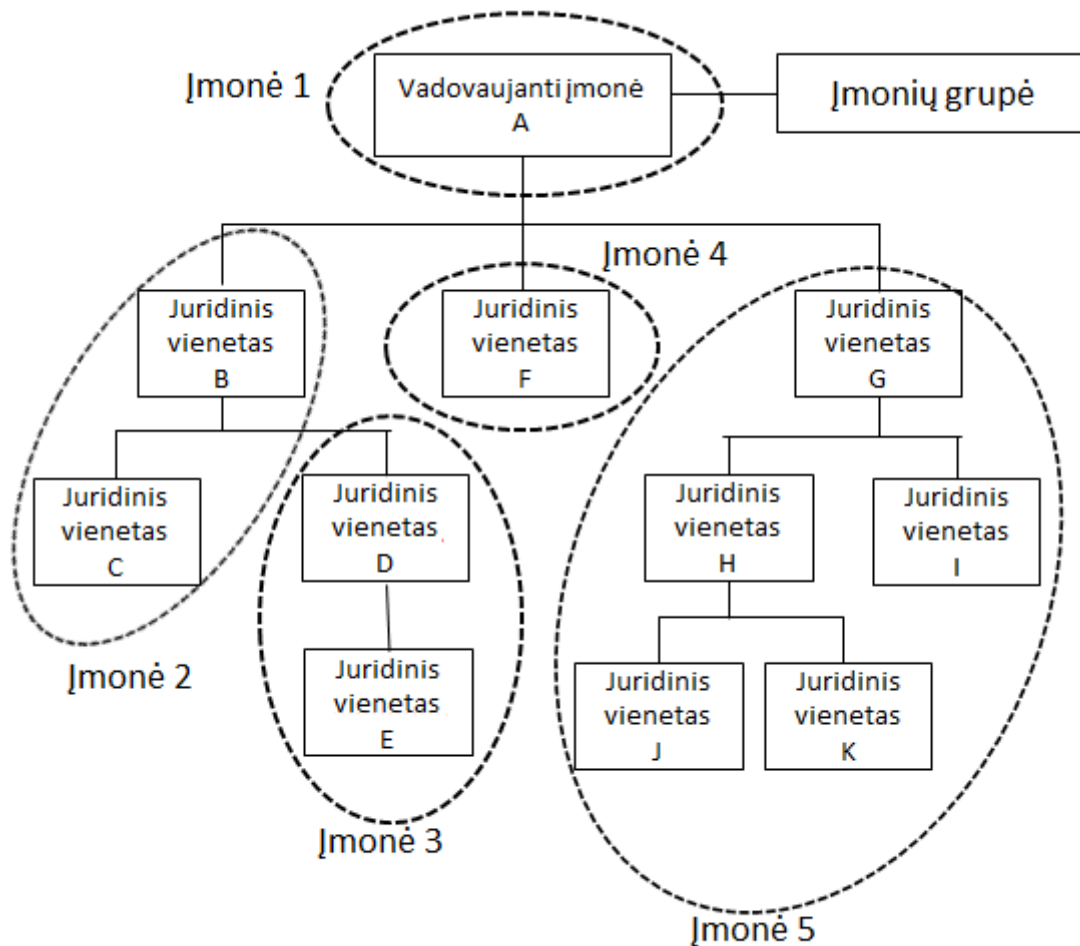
Įmonė 1

Vadovaujanti įmonė A

Įmonių grupė

Įmonė 4

Juridinis vienetas B

Juridinis vienetas F

Juridinis vienetas G

Juridinis vienetas C

Juridinis vienetas D

Juridinis vienetas H

Juridinis vienetas I

Įmonė 2

Juridinis vienetas E

Juridinis vienetas J

Juridinis vienetas K

Įmonė 3

Įmonė 5